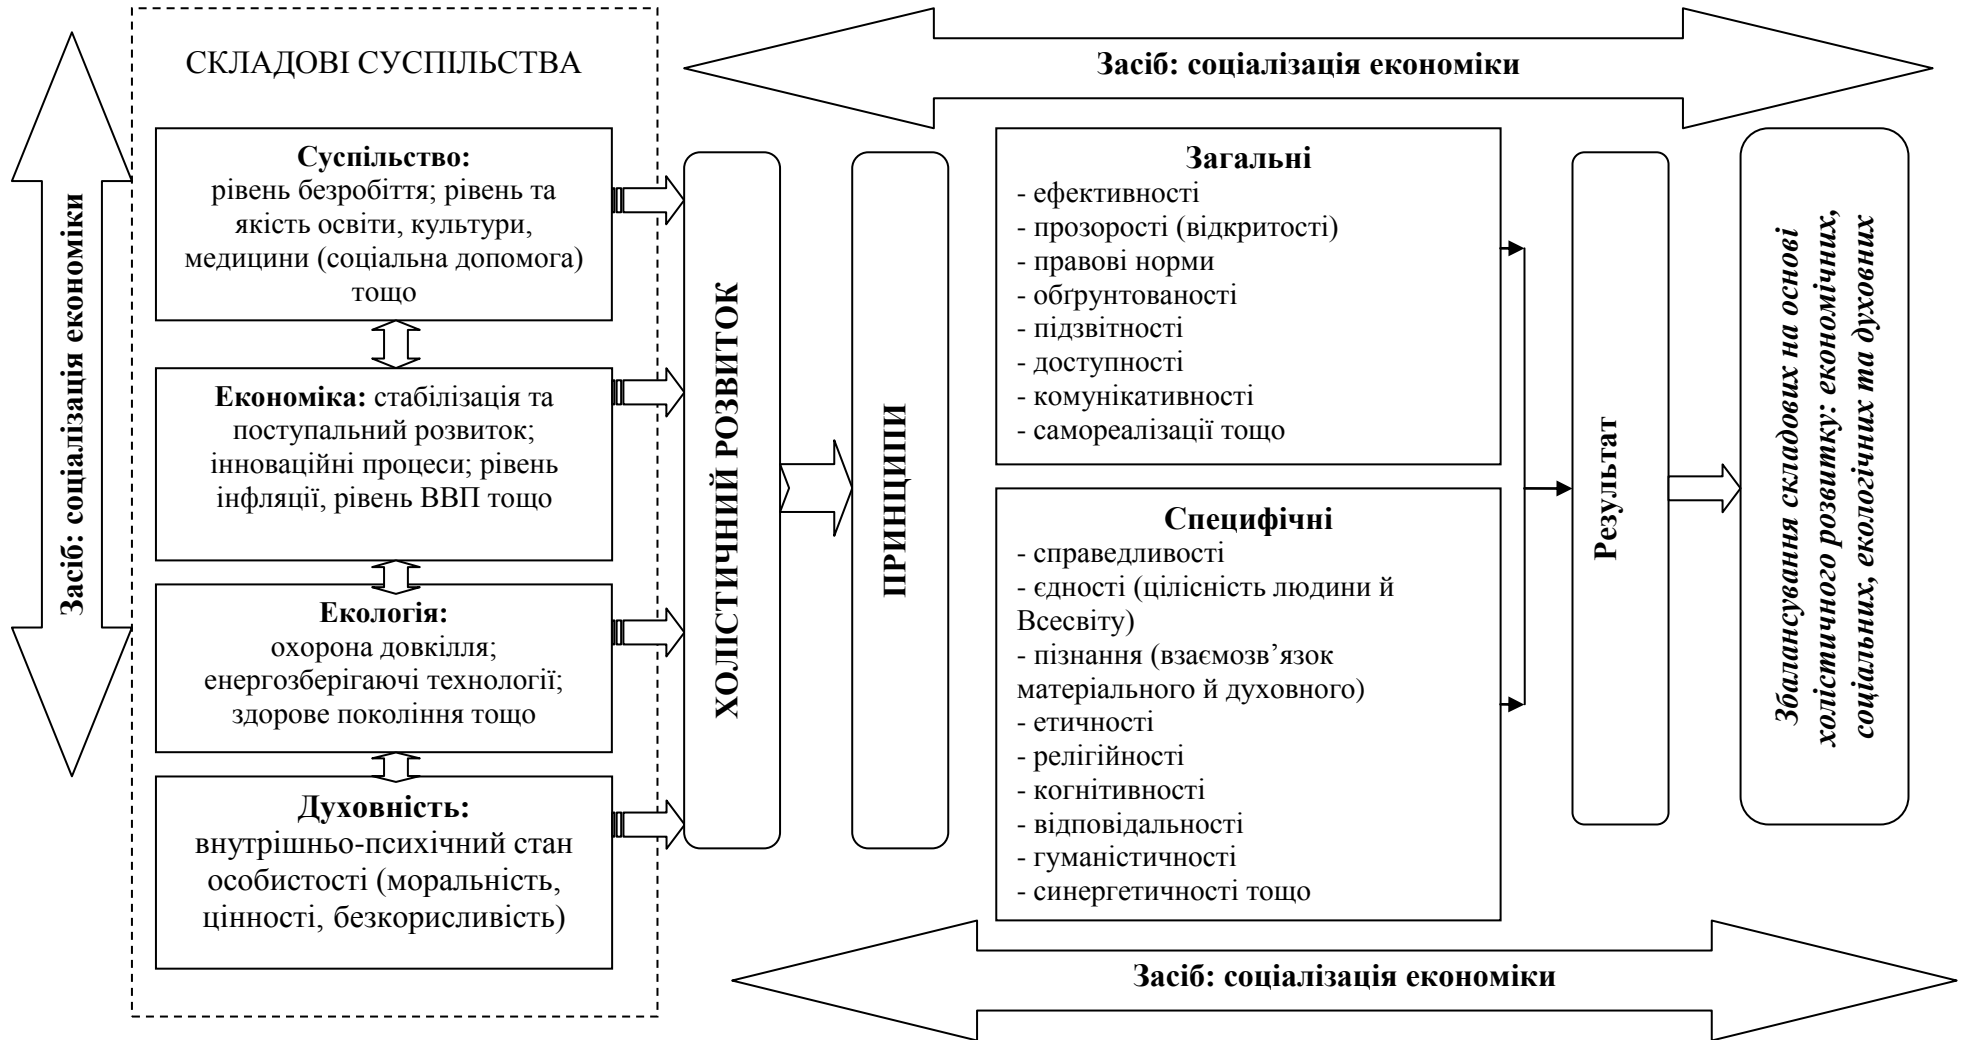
Засіб: соціалізація економіки

СКЛАДОВІ СУСПІЛЬСТВА

**Суспільство:** рівень безробіття; рівень та якість освіти, культури, медицини (соціальна допомога) тощо

**Економіка:** стабілізація та поступальний розвиток; інноваційні процеси; рівень інфляції, рівень ВВП тощо

**Екологія:** охорона довкілля; енергозберігаючі технології; здорове покоління тощо

**Духовність:** внутрішньо-психічний стан особистості (моральність, цінності, безкорисливість)

Засіб: соціалізація економіки

ХОЛІСТИЧНИЙ РОЗВИТОК

ПРИНЦИПИ

**Загальні**
- ефективності
- прозорості (відкритості)
- правові норми
- обґрунтованості
- підзвітності
- доступності
- комунікативності
- самореалізації тощо

**Специфічні**
- справедливості
- єдності (цілісність людини й Всесвіту)
- пізнання (взаємозв'язок матеріального й духовного)
- етичності
- релігійності
- когнітивності
- відповідальності
- гуманістичності
- синергетичності тощо

Результат

*Збалансування складових на основі холістичного розвитку: економічних, соціальних, екологічних та духовних*

Засіб: соціалізація економіки